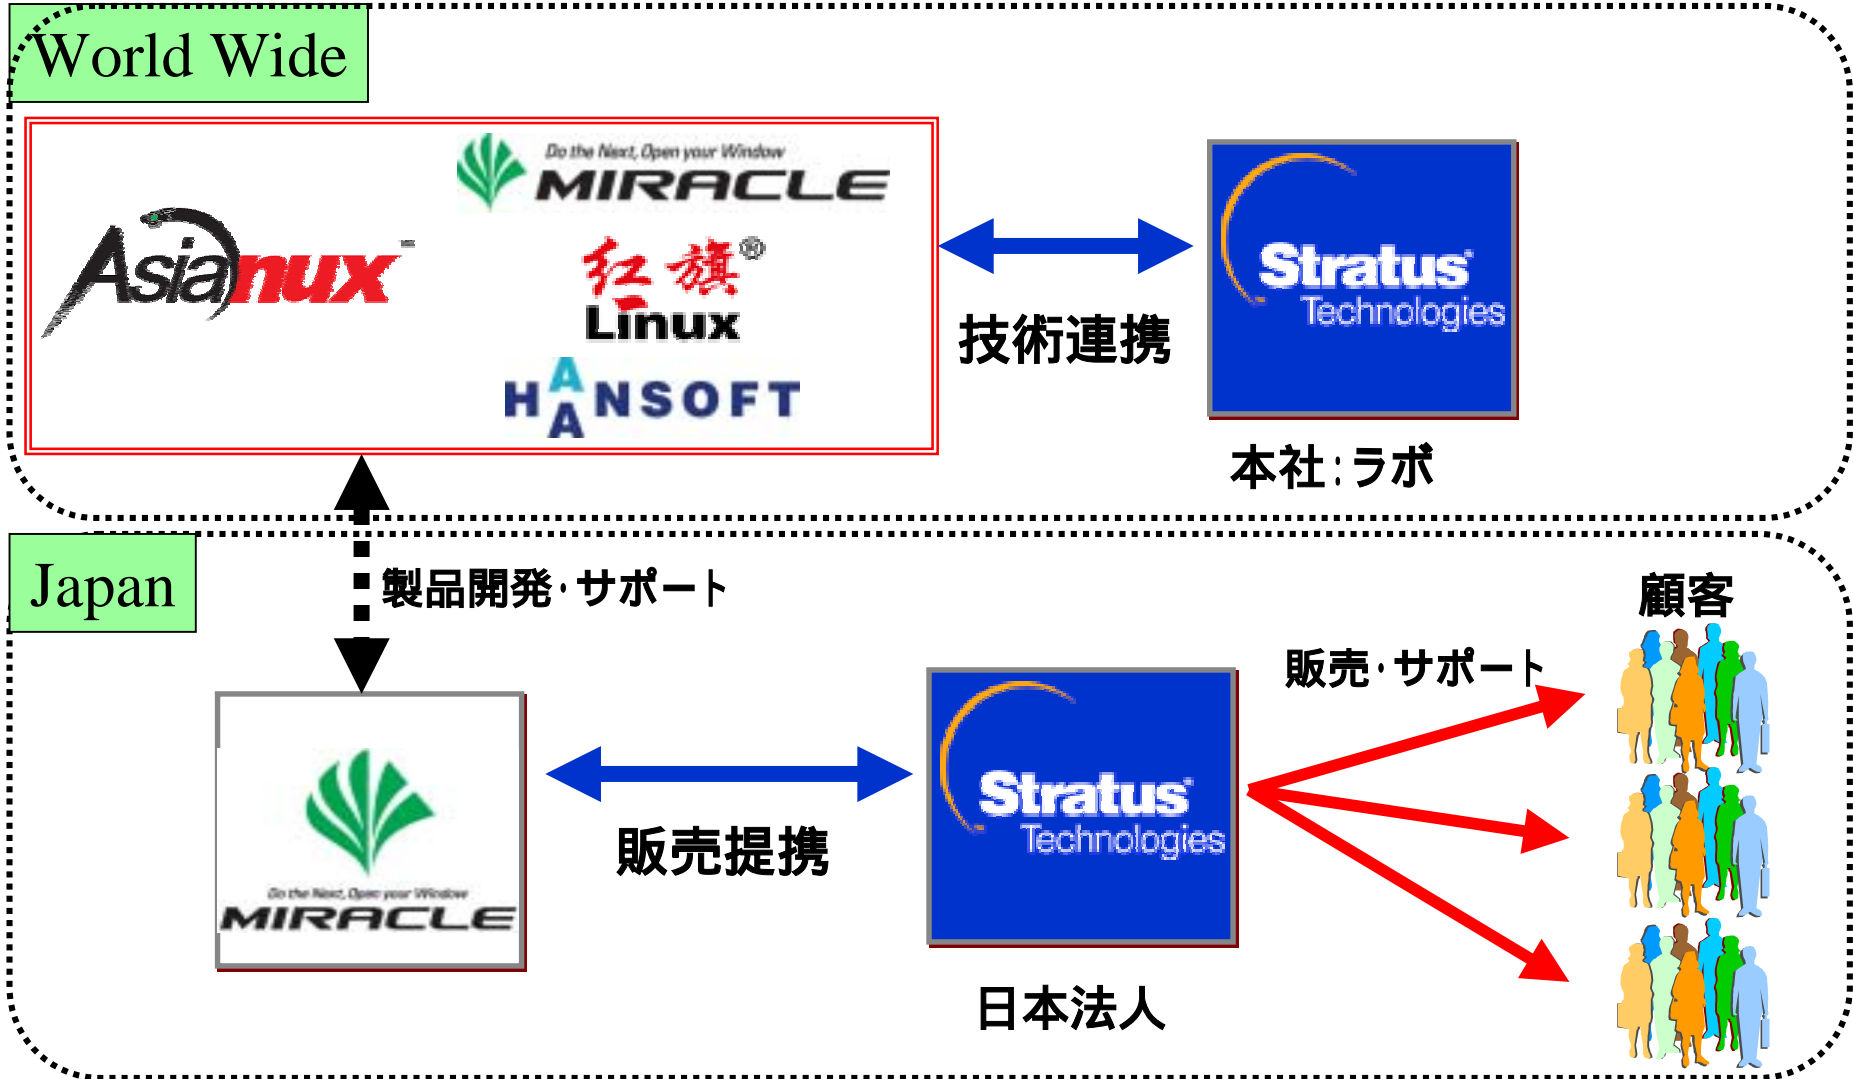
World Wide

Do the Next, Open your Window
MIRACLE

Asianux

红旗®
Linux

HAANSOFT

技術連携

Stratus
Technologies

本社:ラボ

Japan

製品開発・サポート

顧客

販売・サポート

Do the Next, Open your Window
MIRACLE

販売提携

Stratus
Technologies

日本法人